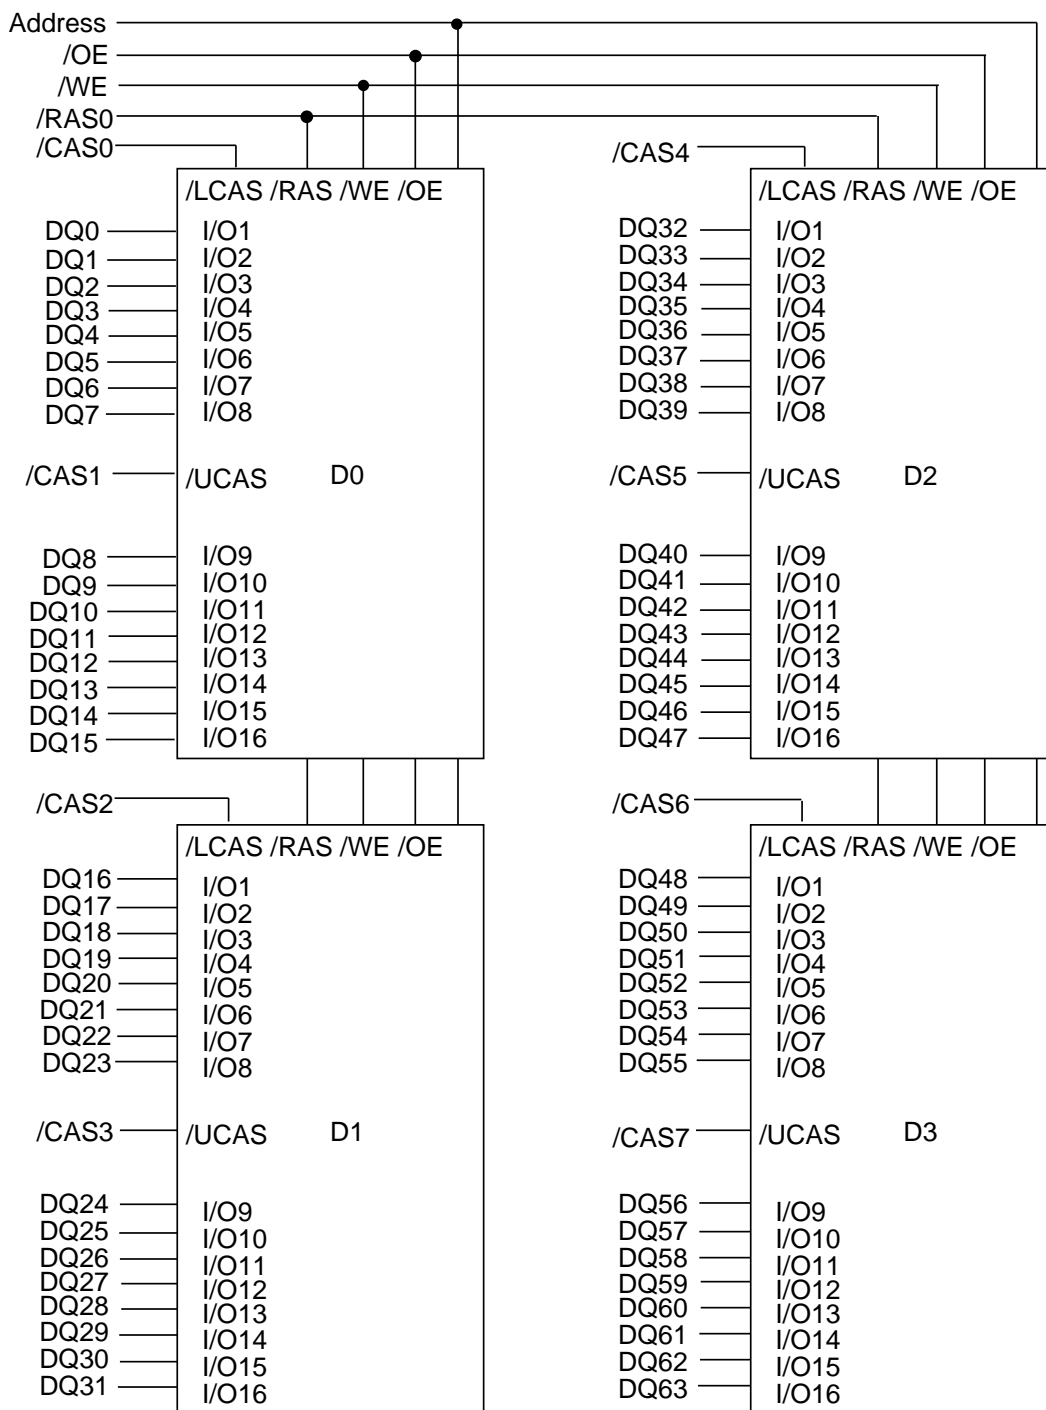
Address
/OE
/WE
/RAS0
/CAS0

/LCAS /RAS /WE /OE
DQ0 I/O1
DQ1 I/O2
DQ2 I/O3
DQ3 I/O4
DQ4 I/O5
DQ5 I/O6
DQ6 I/O7
DQ7 I/O8
/CAS1 /UCAS D0
DQ8 I/O9
DQ9 I/O10
DQ10 I/O11
DQ11 I/O12
DQ12 I/O13
DQ13 I/O14
DQ14 I/O15
DQ15 I/O16

/CAS4
/LCAS /RAS /WE /OE
DQ32 I/O1
DQ33 I/O2
DQ34 I/O3
DQ35 I/O4
DQ36 I/O5
DQ37 I/O6
DQ38 I/O7
DQ39 I/O8
/CAS5 /UCAS D2
DQ40 I/O9
DQ41 I/O10
DQ42 I/O11
DQ43 I/O12
DQ44 I/O13
DQ45 I/O14
DQ46 I/O15
DQ47 I/O16

/CAS2
/LCAS /RAS /WE /OE
DQ16 I/O1
DQ17 I/O2
DQ18 I/O3
DQ19 I/O4
DQ20 I/O5
DQ21 I/O6
DQ22 I/O7
DQ23 I/O8
/CAS3 /UCAS D1
DQ24 I/O9
DQ25 I/O10
DQ26 I/O11
DQ27 I/O12
DQ28 I/O13
DQ29 I/O14
DQ30 I/O15
DQ31 I/O16

/CAS6
/LCAS /RAS /WE /OE
DQ48 I/O1
DQ49 I/O2
DQ50 I/O3
DQ51 I/O4
DQ52 I/O5
DQ53 I/O6
DQ54 I/O7
DQ55 I/O8
/CAS7 /UCAS D3
DQ56 I/O9
DQ57 I/O10
DQ58 I/O11
DQ59 I/O12
DQ60 I/O13
DQ61 I/O14
DQ62 I/O15
DQ63 I/O16